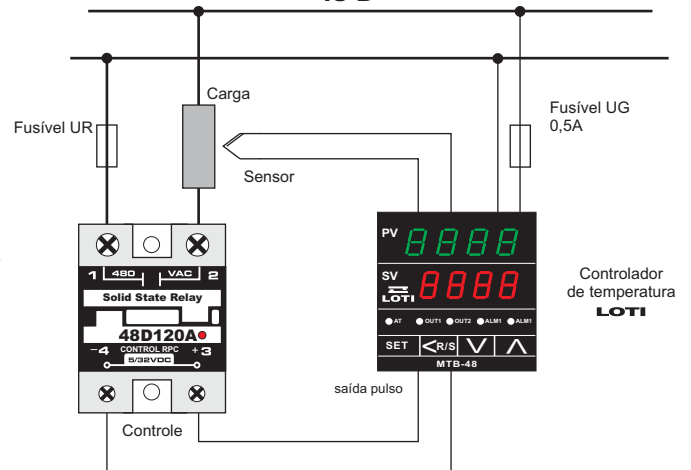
Carga

Fusível UR

Fusível UG
0,5A

Sensor

1 480 VAC 2
Solid State Relay
48D120A
–4 CONTROL RPC +3
5/32VDC

Controle

PV 8888
SV 8888
LOTI
AT OUT1 OUT2 ALM1 ALM1
SET R/S
MTB-48

saída pulso

Controlador de temperatura
LOTI